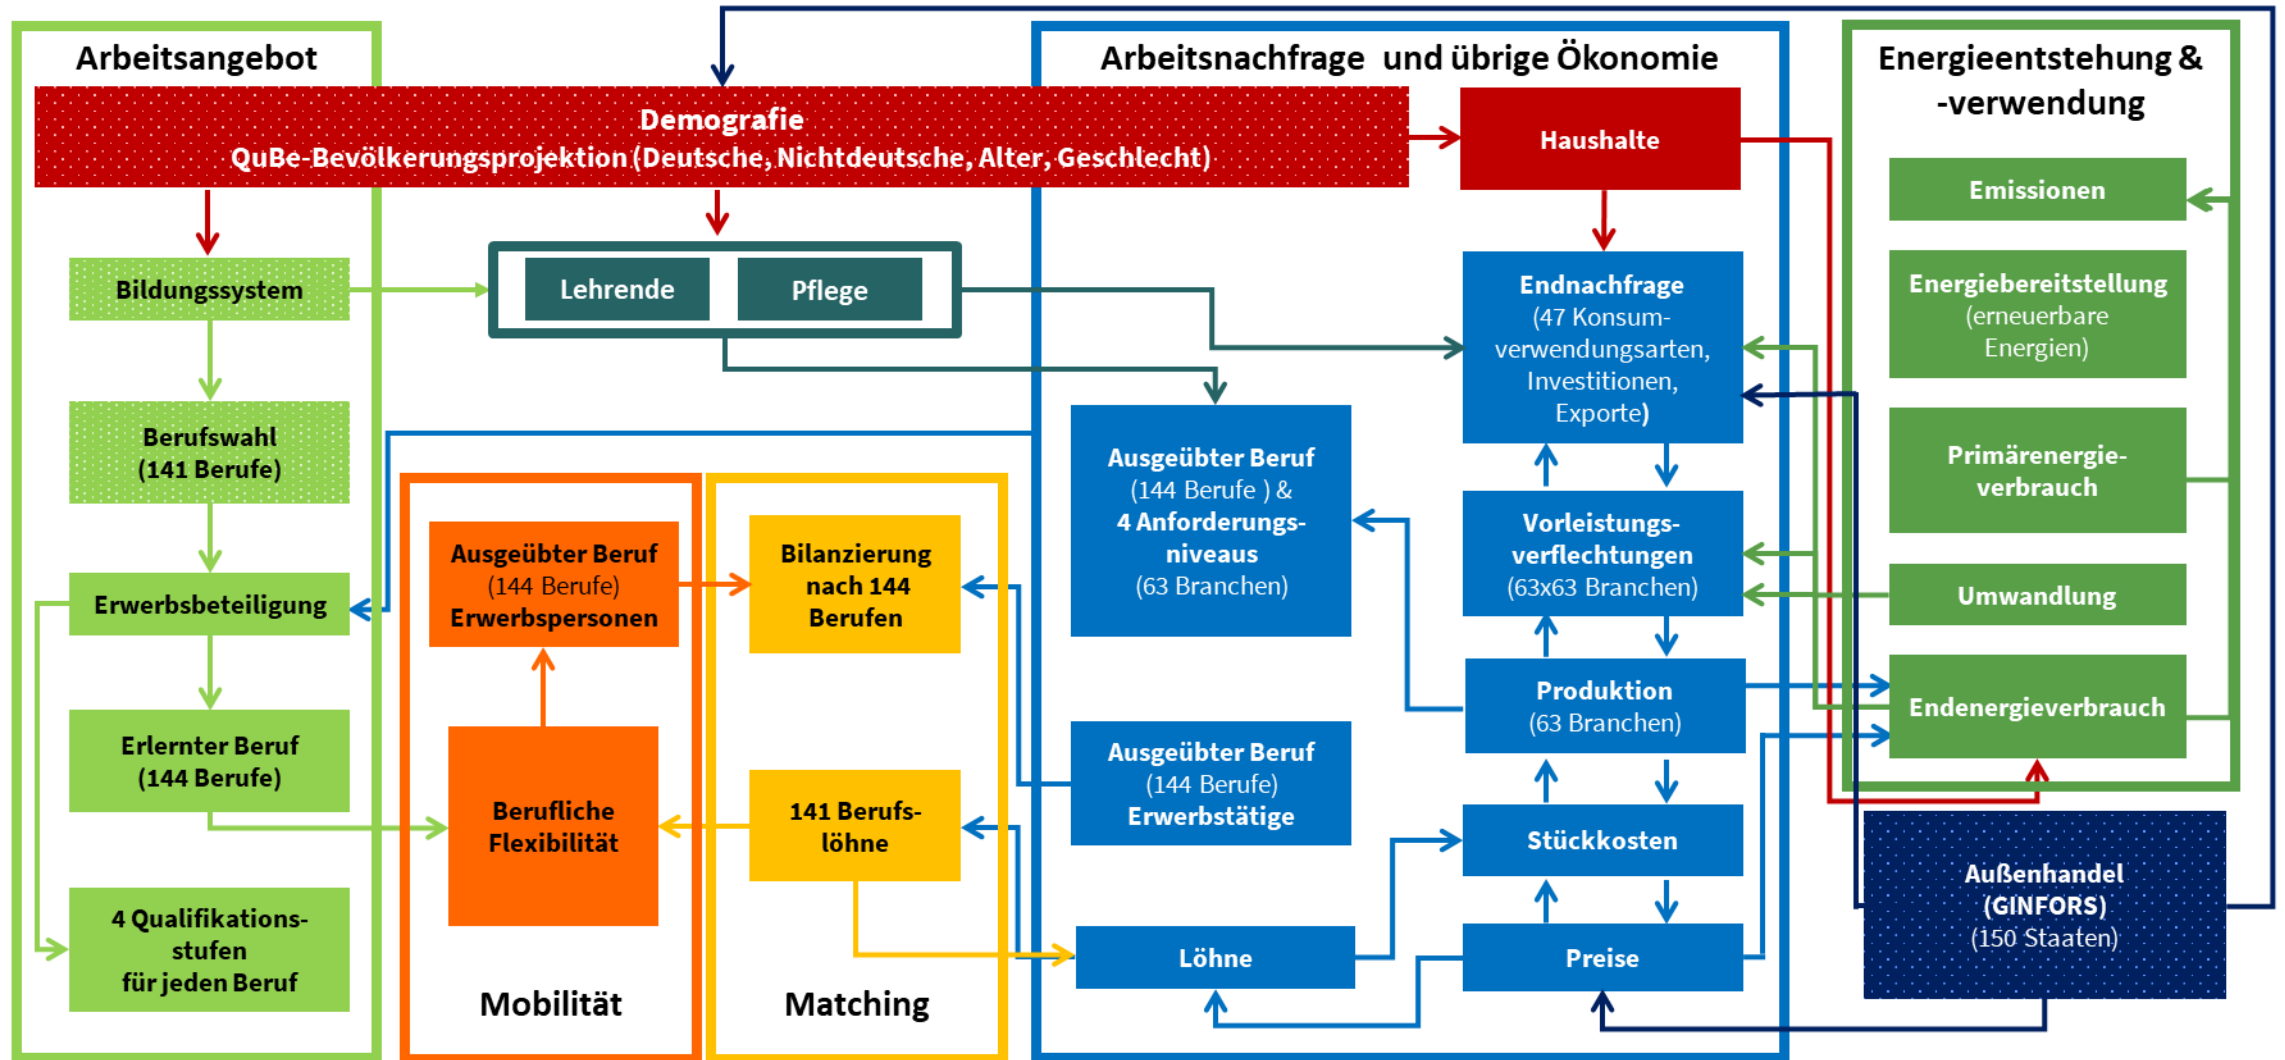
Arbeitsangebot

Arbeitsnachfrage und übrige Ökonomie

Energieentstehung & -verwendung

Demografie
QuBe-Bevölkerungsprojektion (Deutsche, Nichtdeutsche, Alter, Geschlecht)

Haushalte

Emissionen

Bildungssystem

Lehrende

Pflege

Endnachfrage
(47 Konsum-verwendungsarten, Investitionen, Exporte)

Energiebereitstellung
(erneuerbare Energien)

Berufswahl
(141 Berufe)

Ausgeübter Beruf
(144 Berufe ) &
4 Anforderungs-niveaus
(63 Branchen)

Primärenergie-verbrauch

Vorleistungs-verflechtungen
(63x63 Branchen)

Ausgeübter Beruf
(144 Berufe)
Erwerbspersonen

Bilanzierung nach 144 Berufen

Erwerbsbeteiligung

Umwandlung

Produktion
(63 Branchen)

Endenergieverbrauch

Erlernter Beruf
(144 Berufe)

Berufliche Flexibilität

141 Berufs-löhne

Ausgeübter Beruf
(144 Berufe)
Erwerbstätige

Stückkosten

Außenhandel
(GINFORS)
(150 Staaten)

4 Qualifikations-stufen
für jeden Beruf

Löhne

Preise

Mobilität

Matching